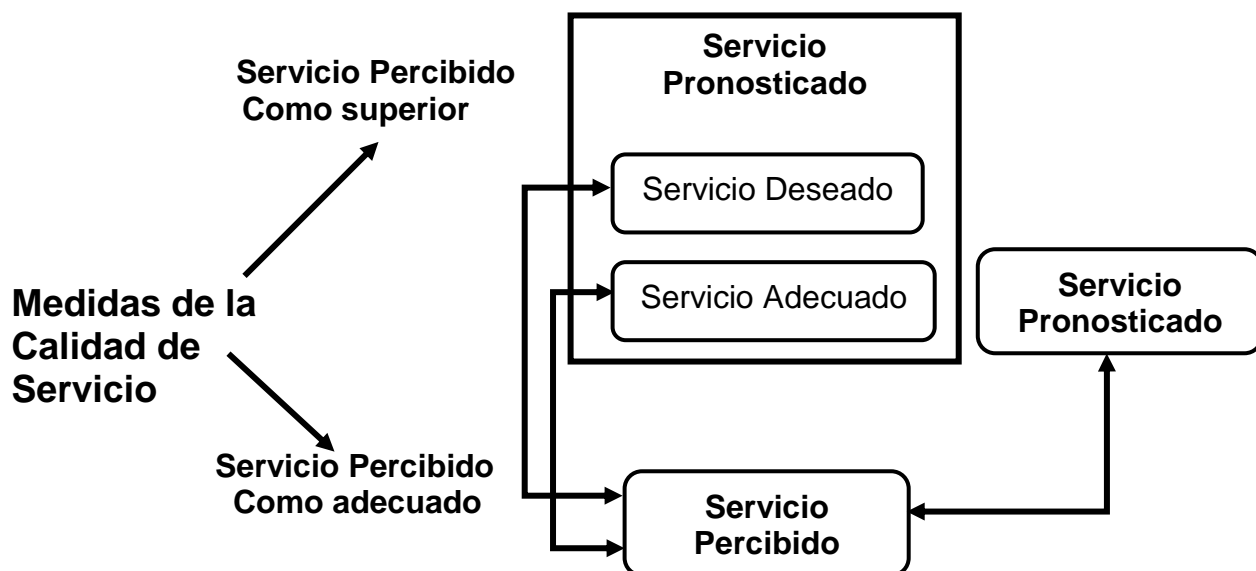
Servicio Percibido
Como superior

Servicio Pronosticado

Servicio Deseado

Servicio Adecuado

Medidas de la Calidad de Servicio

Servicio Pronosticado

Servicio Percibido
Como adecuado

Servicio Percibido